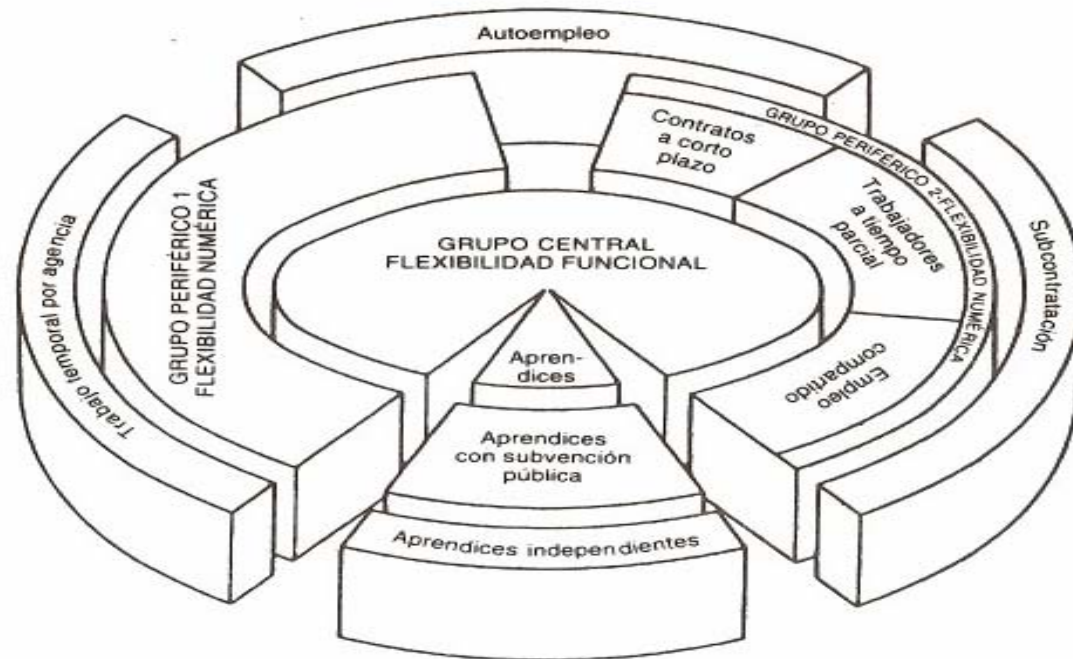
Autoempleo

Trabajo temporal por agencia

GRUPO PERIFÉRICO 1
FLEXIBILIDAD NUMÉRICA

Contratos a corto plazo

GRUPO PERIFÉRICO 2. FLEXIBILIDAD NUMÉRICA

Trabajadores a tiempo parcial

Subcontratación

GRUPO CENTRAL
FLEXIBILIDAD FUNCIONAL

Empleo compartido

Aprendices

Aprendices con subvención pública

Aprendices independientes